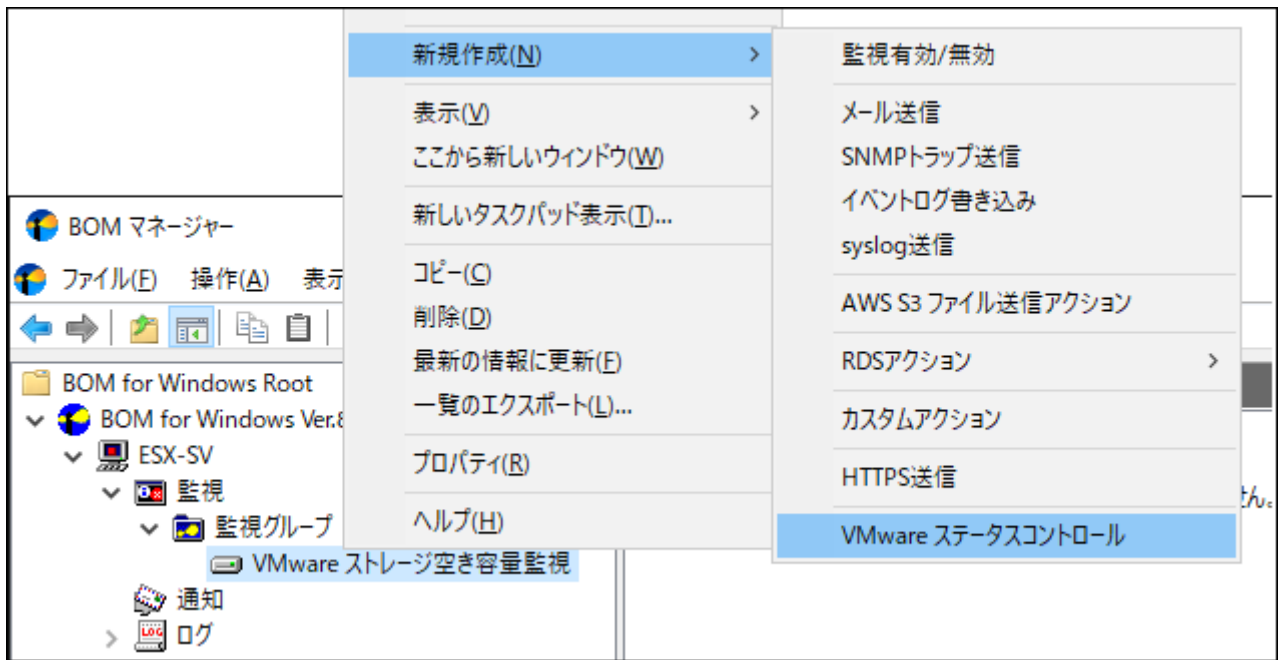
BOM マネージャー
ファイル(F) 操作(A) 表示
BOM for Windows Root
BOM for Windows Ver.8
ESX-SV
監視
監視グループ
VMware ストレージ空き容量監視
通知
ログ

新規作成(N)
表示(V)
ここから新しいウィンドウ(W)
新しいタスクパッド表示(T)...
コピー(C)
削除(D)
最新の情報に更新(F)
一覧のエクスポート(L)...
プロパティ(R)
ヘルプ(H)

監視有効/無効
メール送信
SNMPトラップ送信
イベントログ書き込み
syslog送信
AWS S3 ファイル送信アクション
RDSアクション
カスタムアクション
HTTPS送信
VMware ステータスコントロール

ん。